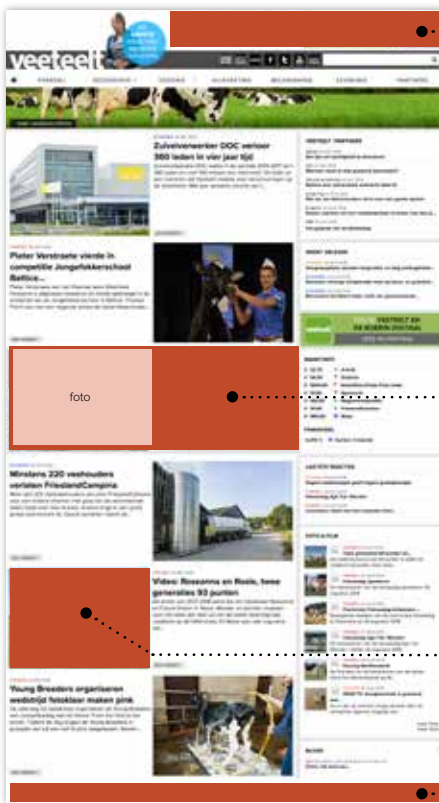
veeteelt

HOME | PARTNERS | RUBRIEKEN | ZOEKEN | ACTIVITEITEN | BELEVENISSEN | ZOEKEN | PARTNERS

Zuivelverwerker DOC verloor 360 leden in vier jaar tijd

Pieter Verstraete vierde in competitie Jongfokkerschool Baltica

foto

Minstens 220 veehouders verlaten FrieslandCampina

Video: Roseanna en Rosie, twee generaties 93 punten

Young Breeders organiseren wedstrijd fotoklaar maken pink

VEETEELT VESTREKT EN DE BOERIN DIGITAAL

VEETEELT PARTNERS

AGENDA

LAATSTE REACTIES

FOTO'S & FILMS

BLOGS